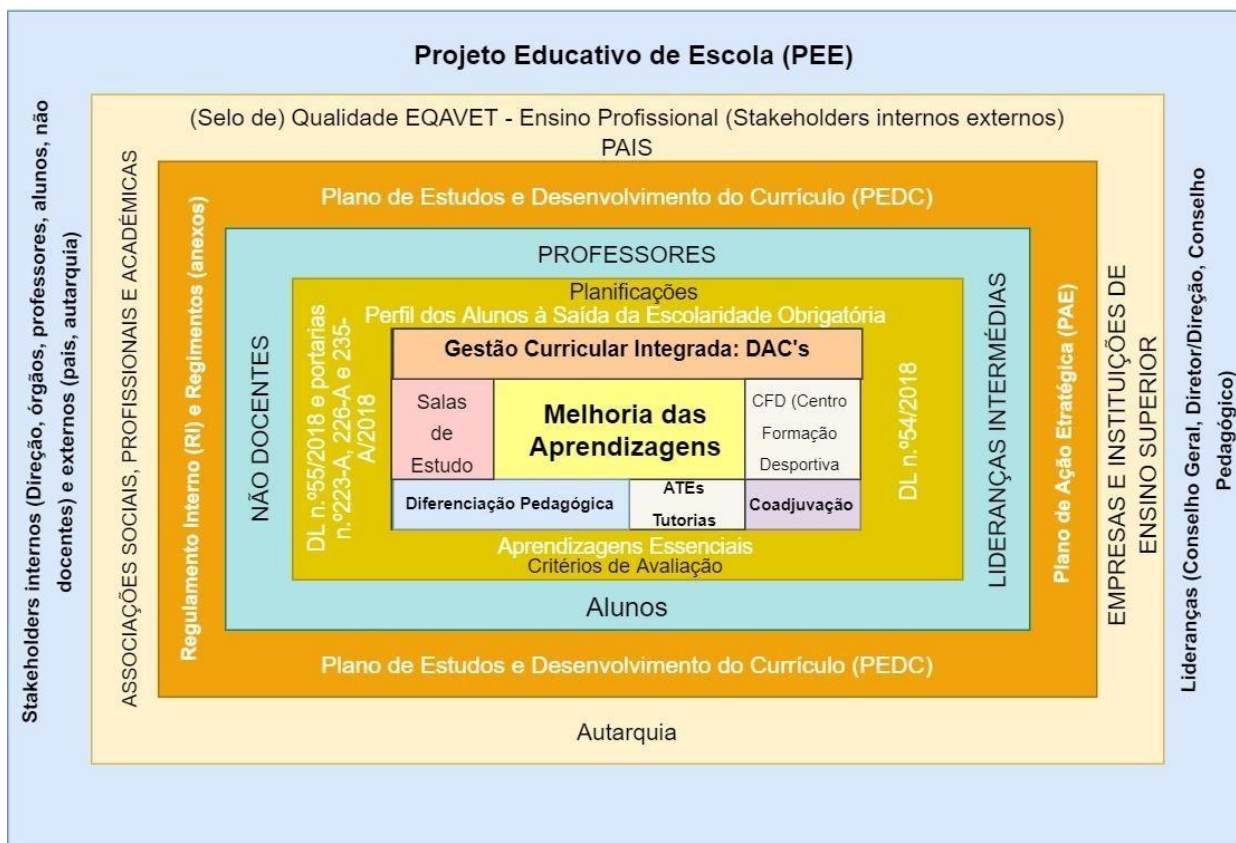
Projeto Educativo de Escola (PEE)

Stakeholders internos (Direção, órgãos, professores, alunos, não docentes) e externos (pais, autarquia)

(Selo de) Qualidade EQAVET - Ensino Profissional (Stakeholders internos externos)
PAIS

ASSOCIAÇÕES SOCIAIS, PROFISSIONAIS E ACADÉMICAS

Plano de Estudos e Desenvolvimento do Currículo (PEDC)

Regulamento Interno (RI) e Regimentos (anexos)

PROFESSORES

NÃO DOCENTES

Planificações
Perfil dos Alunos à Saída da Escolaridade Obrigatória

DL n.º55/2018 e portarias n.º223-A, 226-A e 235-A/2018

Gestão Curricular Integrada: DAC's

Salas de Estudo

Melhoria das Aprendizagens

CFD (Centro Formação Desportiva

Diferenciação Pedagógica

ATEs Tutorias

Coadjuvação

DL n.º54/2018

Aprendizagens Essenciais
Critérios de Avaliação

LIDERANÇAS INTERMÉDIAS

Alunos

Plano de Ação Etratégica (PAE)

Plano de Estudos e Desenvolvimento do Currículo (PEDC)

EMPRESAS E INSTITUIÇÕES DE ENSINO SUPERIOR

Autarquia

Lideranças (Conselho Geral, Diretor/Direção, Conselho Pedagógico)